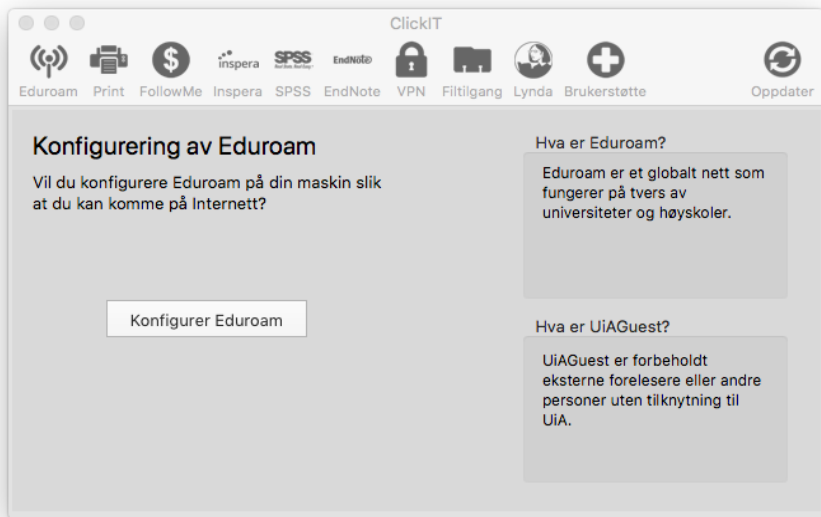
ClickIT

inspera SPSS EndNote

Eduroam Print FollowMe Inspera SPSS EndNote VPN Filtilgang Lynda Brukerstøtte Oppdater

Konfigurering av Eduroam

Vil du konfigurere Eduroam på din maskin slik at du kan komme på Internett?

Konfigurer Eduroam

Hva er Eduroam?

Eduroam er et globalt nett som fungerer på tvers av universiteter og høyskoler.

Hva er UiAGuest?

UiAGuest er forbeholdt eksterne forelesere eller andre personer uten tilknytning til UiA.